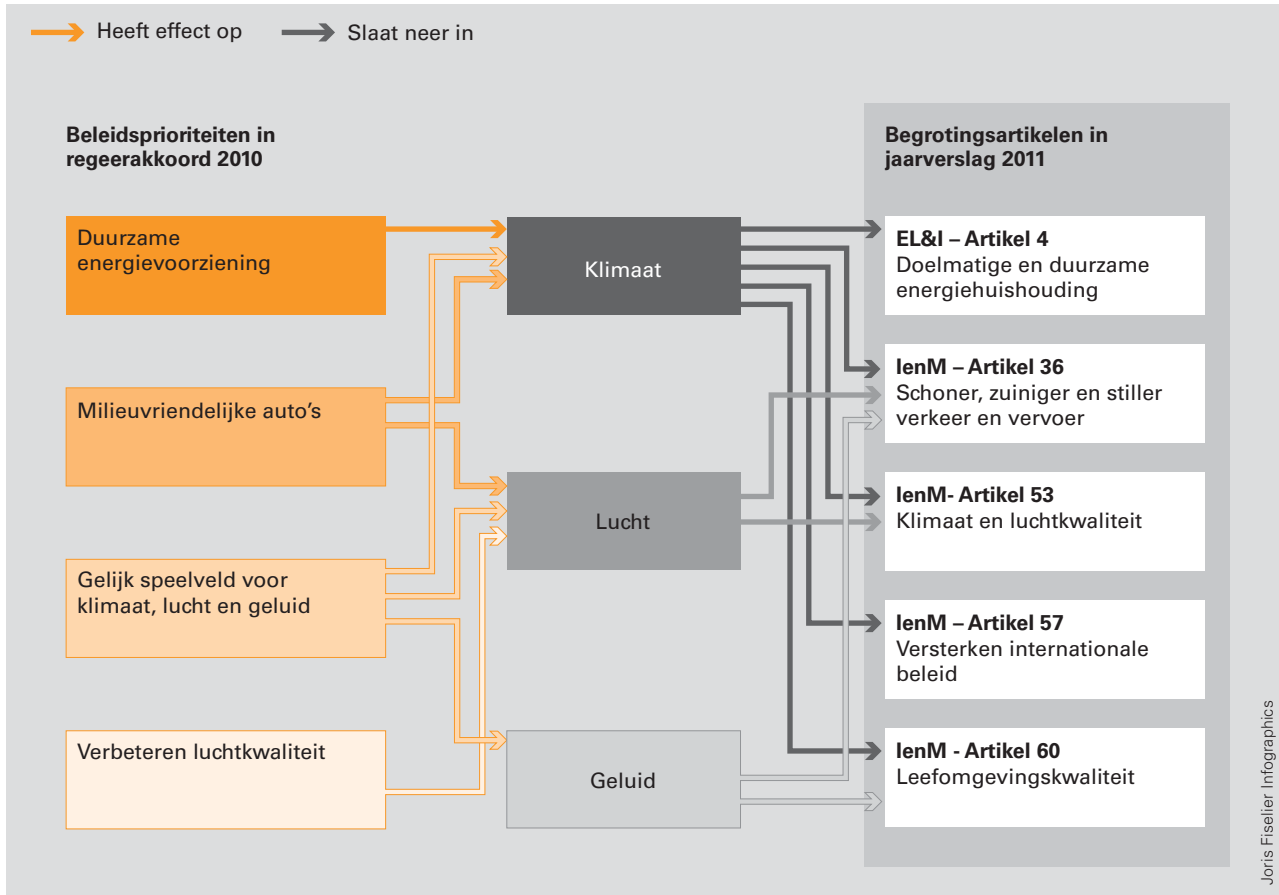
Heeft effect op
Slaat neer in

Beleidsprioriteiten in regeerakkoord 2010

Duurzame energievoorziening

Milieuvriendelijke auto's

Gelijk speelveld voor klimaat, lucht en geluid

Verbeteren luchtkwaliteit

Klimaat

Lucht

Geluid

Begrotingsartikelen in jaarverslag 2011

EL&I – Artikel 4
Doelmatige en duurzame energiehuishouding

IenM – Artikel 36
Schoner, zuiniger en stiller verkeer en vervoer

IenM- Artikel 53
Klimaat en luchtkwaliteit

IenM – Artikel 57
Versterken internationale beleid

IenM - Artikel 60
Leefomgevingskwaliteit

Joris Fiselier Infographics